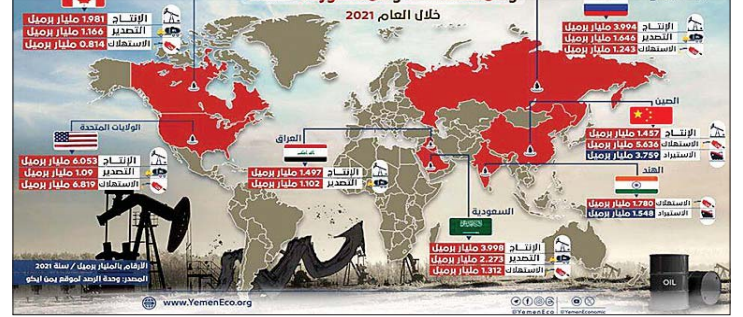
خلال العام 2021

الإنتاج 1.981 مليار برميل
التصدير 1.166 مليار برميل
الاستهلاك 0.814 مليار برميل

الإنتاج 3.994 مليار برميل
التصدير 1.646 مليار برميل
الاستهلاك 1.245 مليار برميل

الصين
الإنتاج 1.457 مليار برميل
الاستهلاك 5.636 مليار برميل
الاستيراد 3.759 مليار برميل

الولايات المتحدة
الإنتاج 6.053 مليار برميل
التصدير 1.09 مليار برميل
الاستهلاك 6.819 مليار برميل

العراق
الإنتاج 1.497 مليار برميل
التصدير 1.102 مليار برميل

الهند
الاستهلاك 1.780 مليار برميل
الاستيراد 1.548 مليار برميل

السعودية
الإنتاج 3.998 مليار برميل
التصدير 2.273 مليار برميل
الاستهلاك 1.312 مليار برميل

الأرقام بالمليار برميل / سنة 2021
المصدر: وحدة الرصد بموقع يمن إيكو

www.YemenEco.org

@YemenEco @YemenEconomic

OIL